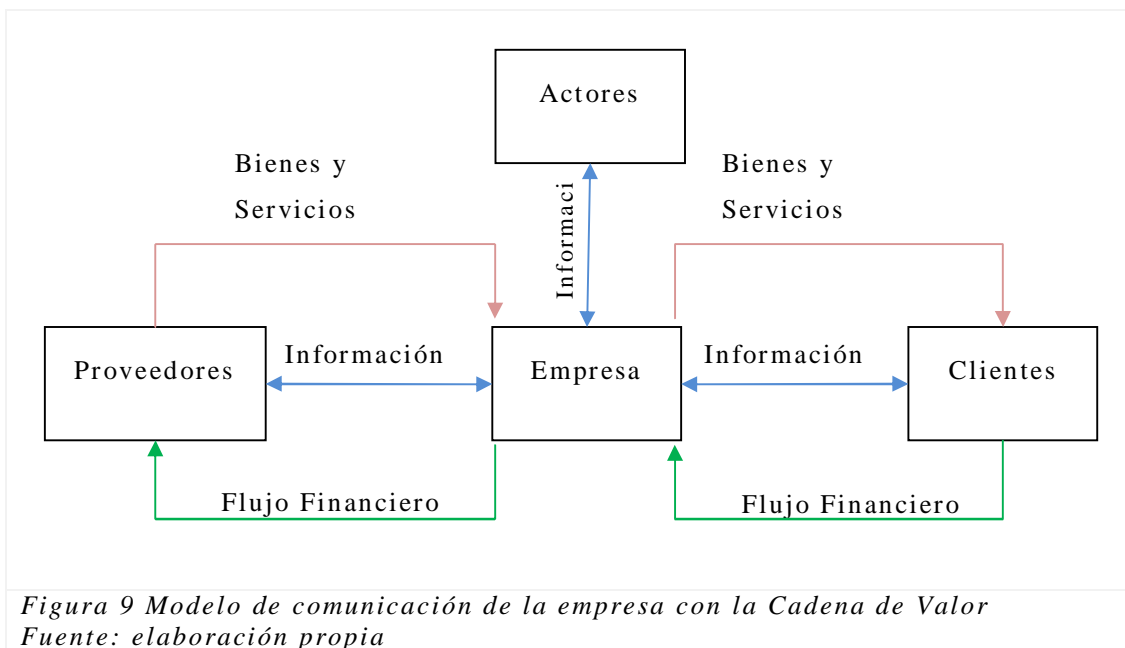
Actores

Bienes y Servicios

Informaci

Bienes y Servicios

Proveedores

Información

Empresa

Información

Clientes

Flujo Financiero

Flujo Financiero

*Figura 9 Modelo de comunicación de la empresa con la Cadena de Valor*
*Fuente: elaboración propia*